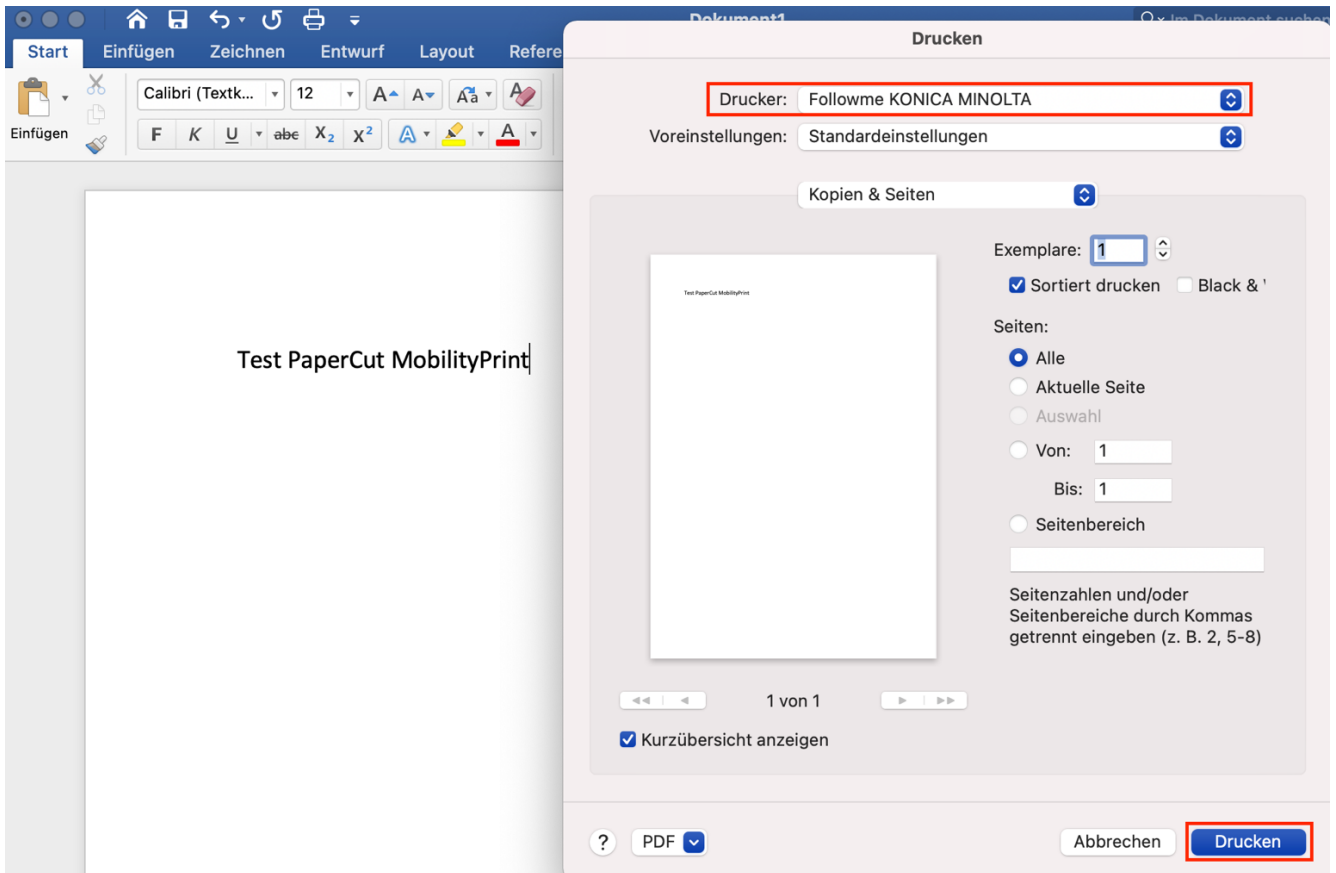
Dokument1
Im Dokument suchen
Start
Einfügen
Zeichnen
Entwurf
Layout
Refere
Einfügen
Calibri (Textk...
12
F
K
U
abc
$X_2$
$X^2$
A
Test PaperCut MobilityPrint

Drucken
Drucker: Followme KONICA MINOLTA
Voreinstellungen: Standardeinstellungen
Kopien & Seiten
Test PaperCut MobilityPrint
Exemplare: 1
Sortiert drucken
Black & '
Seiten:
Alle
Aktuelle Seite
Auswahl
Von: 1
Bis: 1
Seitenbereich
Seitenzahlen und/oder Seitenbereiche durch Kommas getrennt eingeben (z. B. 2, 5-8)
1 von 1
Kurzübersicht anzeigen
?
PDF
Abbrechen
Drucken